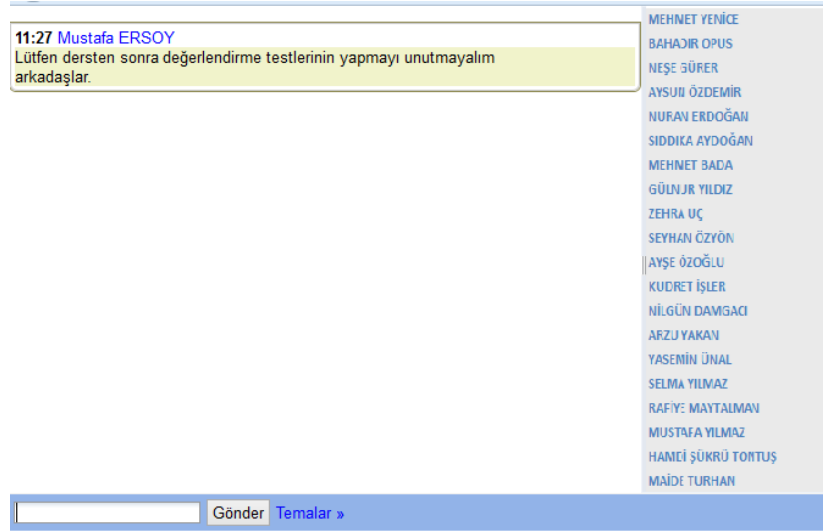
11:27 Mustafa ERSOY
Lütfen dersten sonra değerlendirme testlerinin yapmayı unutmayalım arkadaşlar.

MEHMET YENİCE
BAHADIR OPUS
NEŞE GÜRER
AYSUN ÖZDEMİR
NURAN ERDOĞAN
SIDDIKA AYDOĞAN
MEHMET BADA
GÜLNUR YILDIZ
ZEHRA UÇ
SEYHAN ÖZYÖN
AYŞE ÖZOĞLU
KUDRET İŞLER
NİLGÜN DAMGACI
ARZU YAKAN
YASEMİN ÜNAL
SELMA YILMAZ
RAFİYE MAYTALMAN
MUSTAFA YILMAZ
HAMDİ ŞÜKRÜ TONTUŞ
MAİDE TURHAN

Gönder Temalar »